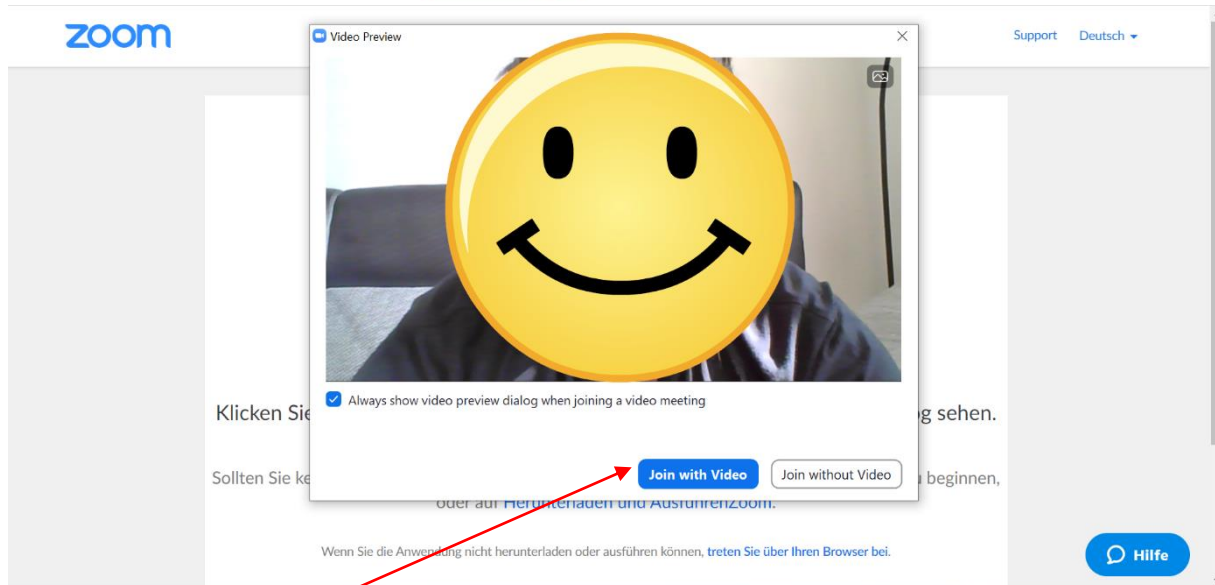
zoom

Support Deutsch

Video Preview

Always show video preview dialog when joining a video meeting

Join with Video Join without Video

Klicken Sie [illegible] g sehen.

Sollten Sie ke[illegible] beginnen, oder auf Herunterladen und AusführenZoom.

Wenn Sie die Anwendung nicht herunterladen oder ausführen können, treten Sie über Ihren Browser bei.

Hilfe